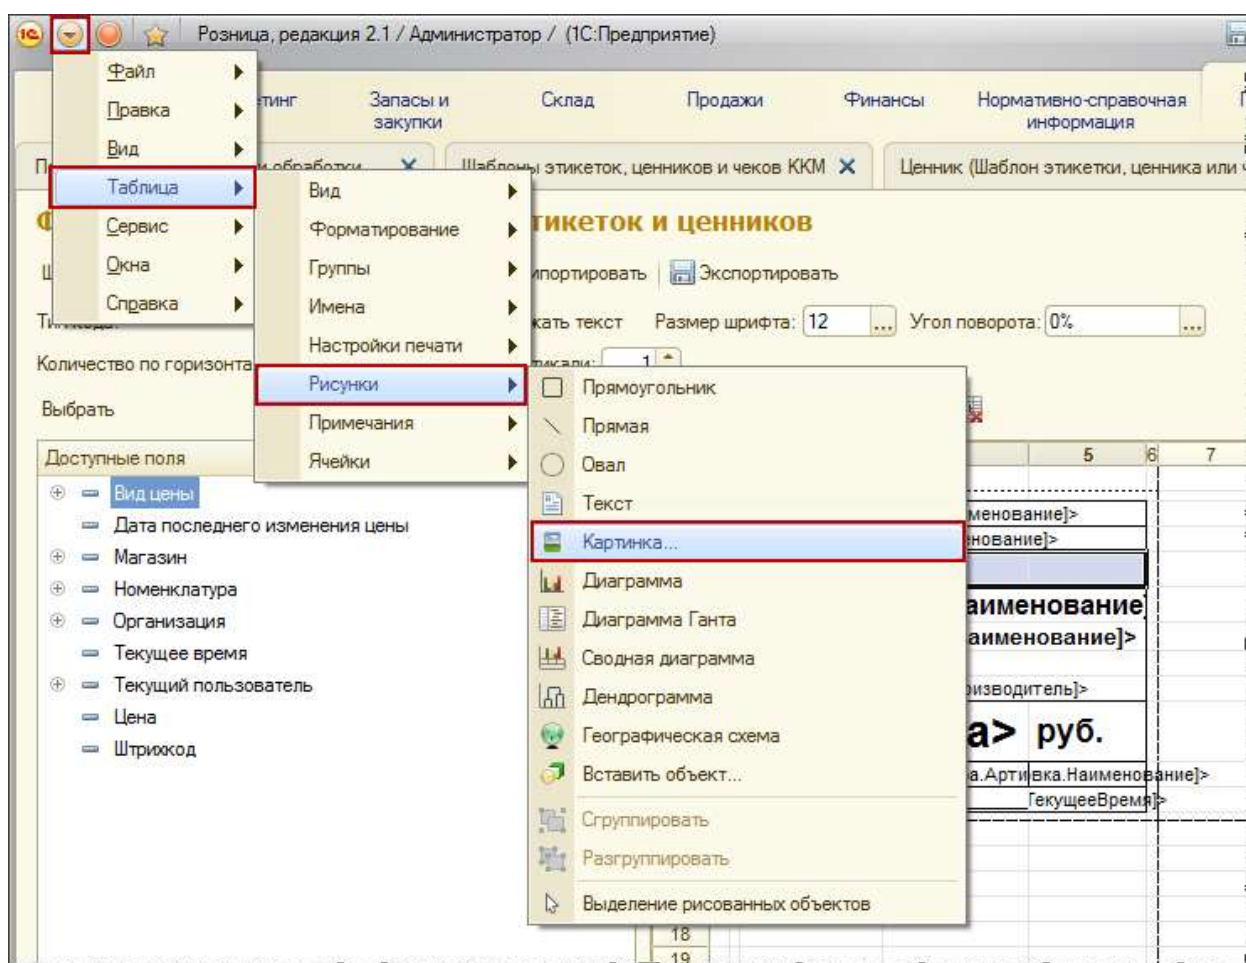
Розница, редакция 2.1 / Администратор / (1С:Предприятие)

Файл
Правка
Вид
Таблица
Сервис
Окна
Справка

тинг
Запасы и закупки
Склад
Продажи
Финансы
Нормативно-справочная информация

Шаблоны этикеток, ценников и чеков ККМ ✕
Ценник (Шаблон этикетки, ценника или

Вид
Форматирование
Группы
Имена
Настройки печати
Рисунки
Примечания
Ячейки

тикеток и ценников
мпортировать
Экспортировать
кать текст
Размер шрифта: 12
Угол поворота: 0%

Количество по горизонта
Выбрать
Доступные поля
Вид цены
Дата последнего изменения цены
Магазин
Номенклатура
Организация
Текущее время
Текущий пользователь
Цена
Штрихкод

Прямоугольник
Прямая
Овал
Текст
Картинка...
Диаграмма
Диаграмма Ганта
Сводная диаграмма
Дендрограмма
Географическая схема
Вставить объект...
Сгруппировать
Разгруппировать
Выделение рисованных объектов

5
6
7
менование]>
нование]>
аименование
аименование]>
изводитель]>
а> руб.
а.Арти вка.Наименование]>
ТекущееВремя]>
18
19